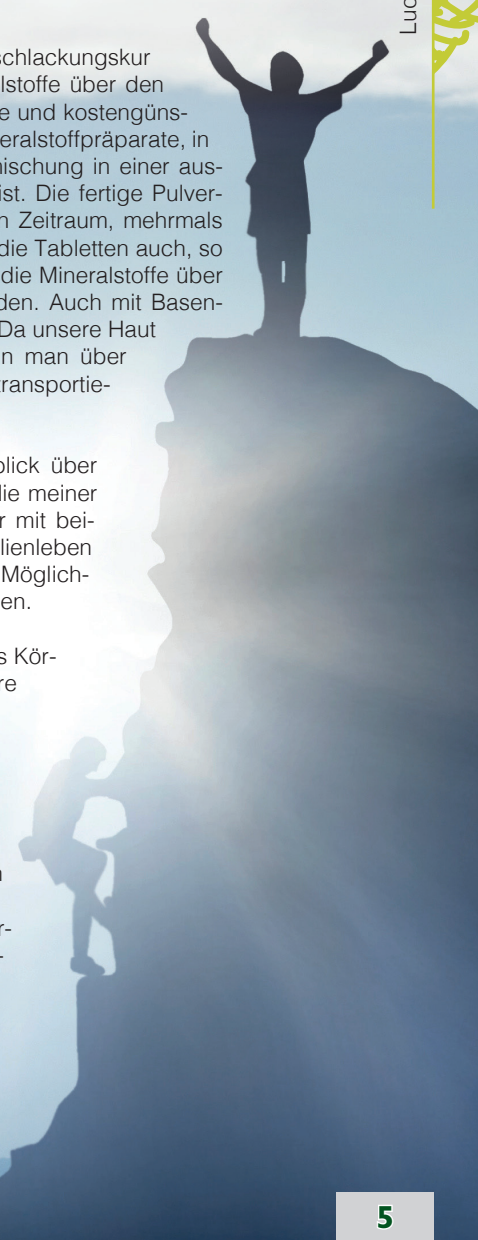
schlackungskur
lstoffe über den
e und kostengüns-
eralstoffpräparate, in
nischung in einer aus-
ist. Die fertige Pulver-
n Zeitraum, mehrmals
die Tabletten auch, so
die Mineralstoffe über
den. Auch mit Basen-
Da unsere Haut
n man über
ransportie-

blick über
lie meiner
r mit bei-
lienleben
Möglich-
en.

s Kör-
re

n

r-
-

Luc

5